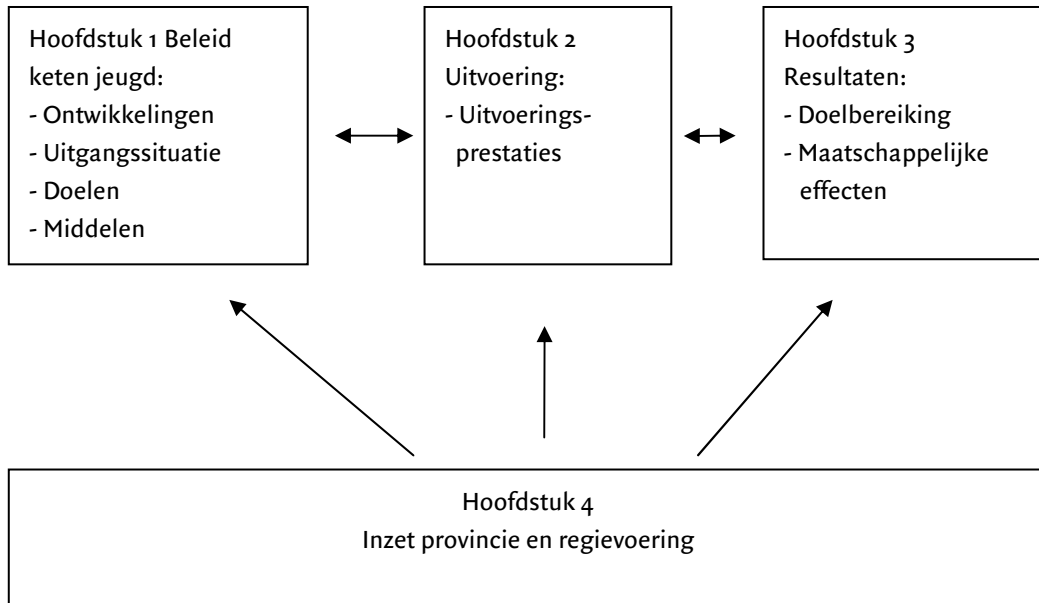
Hoofdstuk 1 Beleid keten jeugd:
- Ontwikkelingen
- Uitgangssituatie
- Doelen
- Middelen

Hoofdstuk 2 Uitvoering:
- Uitvoeringsprestaties

Hoofdstuk 3 Resultaten:
- Doelbereiking
- Maatschappelijke effecten

Hoofdstuk 4
Inzet provincie en regievoering